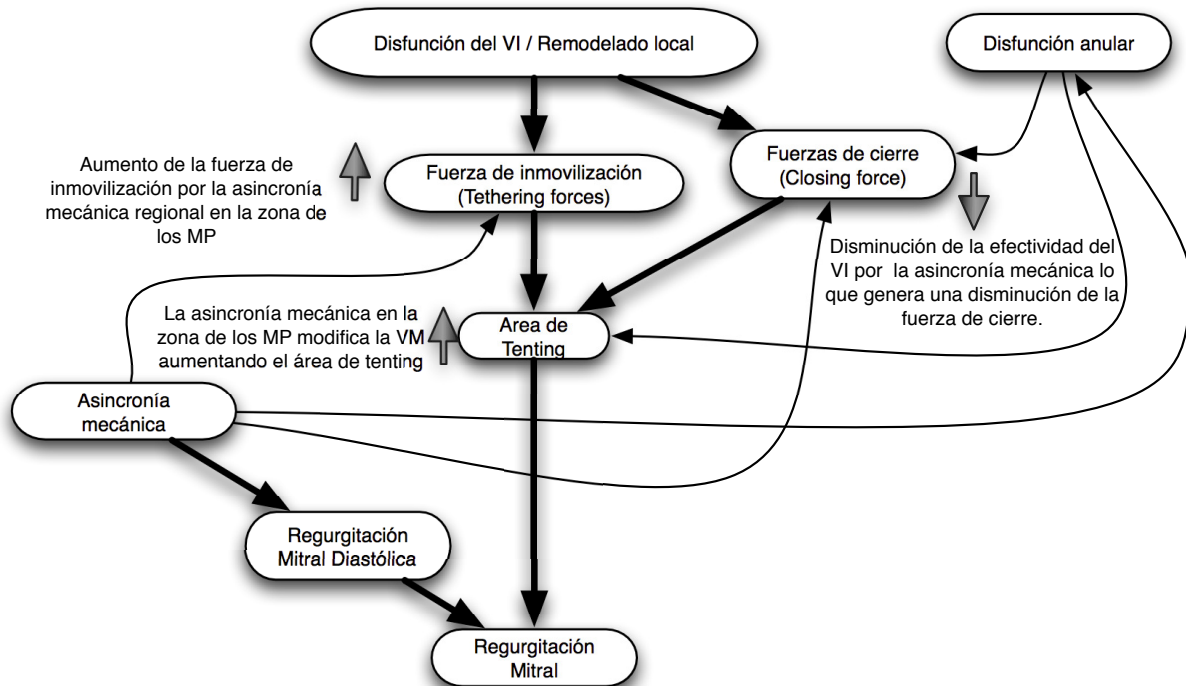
Disfunción del VI / Remodelado local

Disfunción anular

Aumento de la fuerza de inmovilización por la asincronía mecánica regional en la zona de los MP

Fuerza de inmovilización (Tethering forces)

Fuerzas de cierre (Closing force)

Disminución de la efectividad del VI por la asincronía mecánica lo que genera una disminución de la fuerza de cierre.

La asincronía mecánica en la zona de los MP modifica la VM aumentando el área de tenting

Area de Tenting

Asincronía mecánica

Regurgitación Mitral Diastólica

Regurgitación Mitral